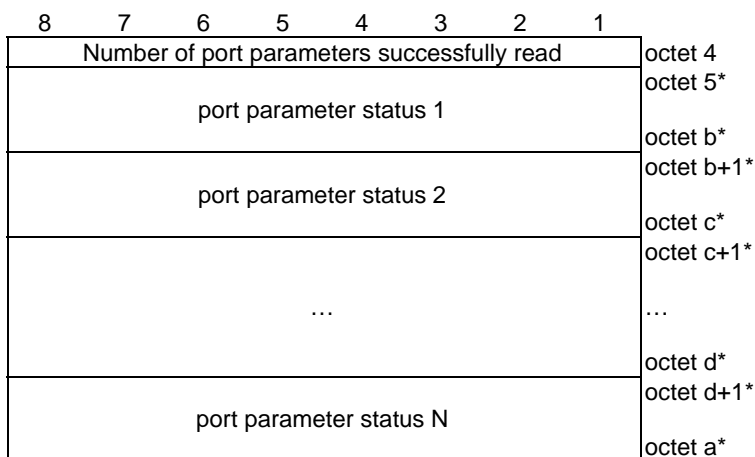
| 8 7 6 5 4 3 2 1 | |
|---|---|
| Number of port parameters successfully read | octet 4 |
| port parameter status 1 | octet 5* <br> octet b* |
| port parameter status 2 | octet b+1* <br> octet c* |
| … | octet c+1* <br> … <br> octet d* |
| port parameter status N | octet d+1* <br> octet a* |